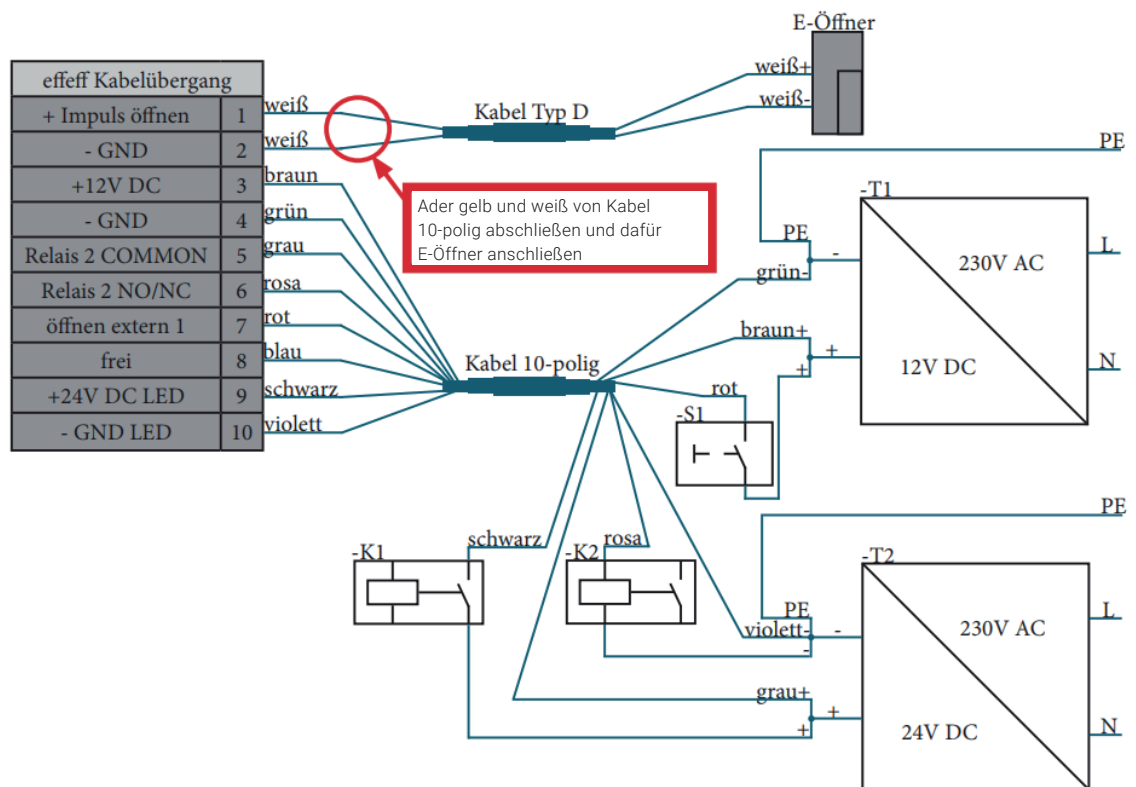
| effeff Kabelübergang | |
|---|---|
| + Impuls öffnen | 1 |
| - GND | 2 |
| +12V DC | 3 |
| - GND | 4 |
| Relais 2 COMMON | 5 |
| Relais 2 NO/NC | 6 |
| öffnen extern 1 | 7 |
| frei | 8 |
| +24V DC LED | 9 |
| - GND LED | 10 |

weiß
weiß
braun
grün
grau
rosa
rot
blau
schwarz
violett

Kabel Typ D

E-Öffner
weiß+
weiß-

Ader gelb und weiß von Kabel 10-polig abschließen und dafür E-Öffner anschließen

Kabel 10-polig

PE
-T1
PE
grün-
-
230V AC
L
braun+
+
+
12V DC
N
rot
-S1

PE
-T2
-K1
schwarz
-K2
rosa
PE
violett-
-
-
230V AC
L
grau+
+
+
24V DC
N